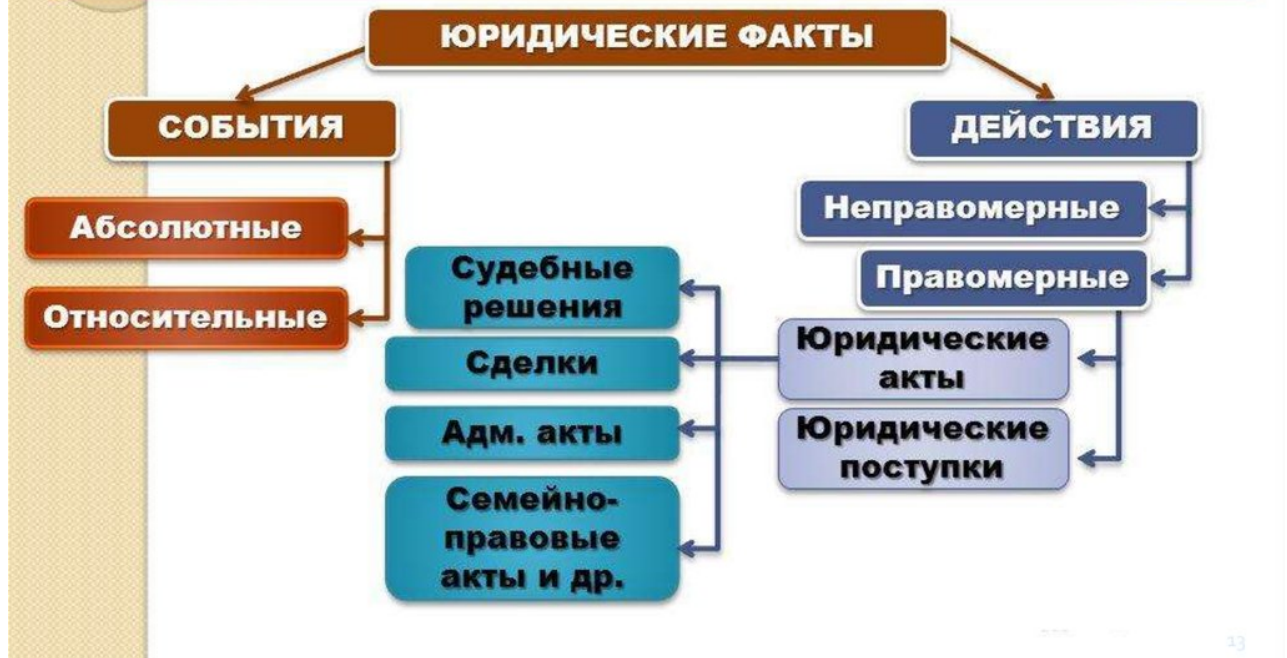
ЮРИДИЧЕСКИЕ ФАКТЫ

СОБЫТИЯ

Абсолютные

Относительные

ДЕЙСТВИЯ

Неправомерные

Правомерные

Юридические акты

Юридические поступки

Судебные решения

Сделки

Адм. акты

Семейно-правовые акты и др.

13